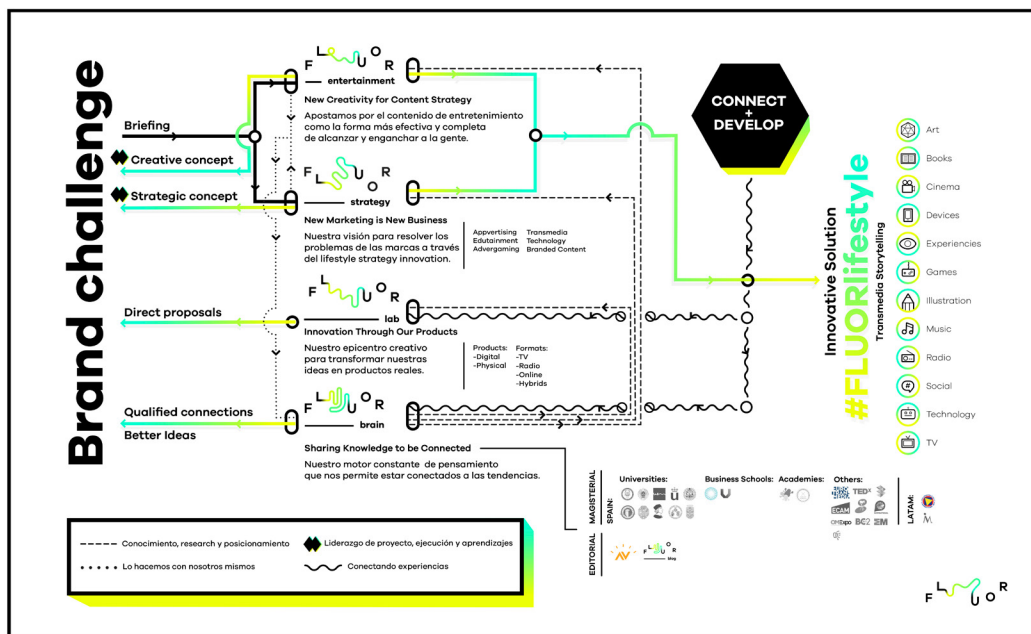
Brand challenge

Briefing

Creative concept

Strategic concept

Direct proposals

Qualified connections

Better Ideas

FLUOR
entertainment
New Creativity for Content Strategy
Apostamos por el contenido de entretenimiento como la forma más efectiva y completa de alcanzar y enganchar a la gente.

FLUOR
strategy
New Marketing is New Business
Nuestra visión para resolver los problemas de las marcas a través del lifestyle strategy innovation.

Appvertising
Edutainment
Advergaming

Transmedia
Technology
Branded Content

FLUOR
lab
Innovation Through Our Products
Nuestro epicentro creativo para transformar nuestras ideas en productos reales.

Products:
-Digital
-Physical

Formats:
-TV
-Radio
-Online
-Hybrids

FLUOR
brain
Sharing Knowledge to be Connected
Nuestro motor constante de pensamiento que nos permite estar conectados a las tendencias.

CONNECT + DEVELOP

Innovative Solution
#FLUORlifestyle
Transmedia Storytelling

Art
Books
Cinema
Devices
Experiences
Games
Illustration
Music
Radio
Social
Technology
TV

MAGISTERIAL
SPAIN:
Universities:
Business Schools:
Academies:
Others:
TEDx
ECAM
BC2
LATAM:

EDITORIAL
FLUOR Mag

Conocimiento, research y posicionamiento
Lo hacemos con nosotros mismos
Liderazgo de proyecto, ejecución y aprendizajes
Conectando experiencias

FLUOR